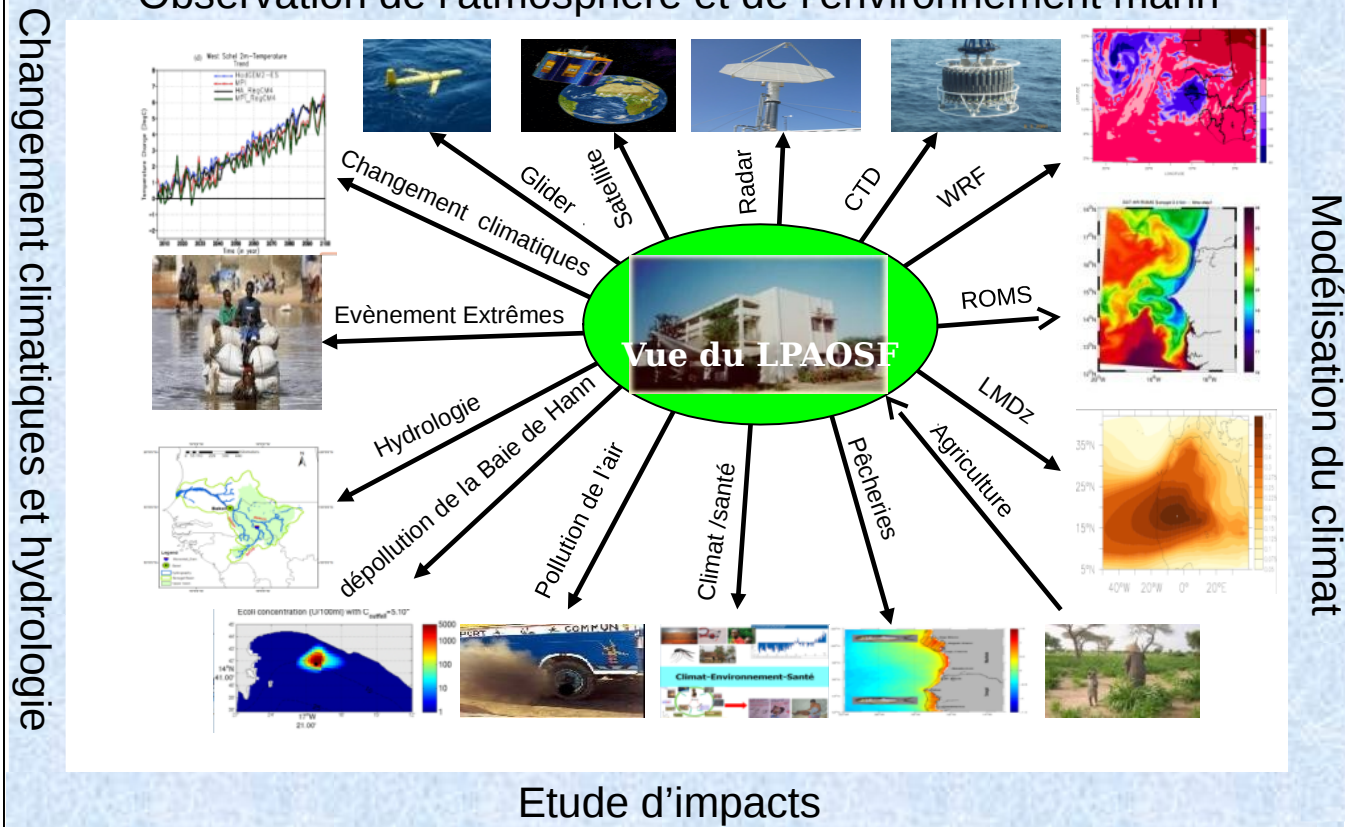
Observation de l'atmosphère et de l'environnement marin

Changement climatiques et hydrologie

Modélisation du climat

West Sahel 2m-Temperature Trend

Changement climatiques

Glider

Satellite

Radar

CTD

WRF

ROMS

LMDz

Evènement Extrêmes

Vue du LPAOSF

Hydrologie

dépollution de la Baie de Hann

Pollution de l'air

Climat /santé

Pêcheries

Agriculture

Ecoli concentration

Climat-Environnement-Santé

Etude d'impacts